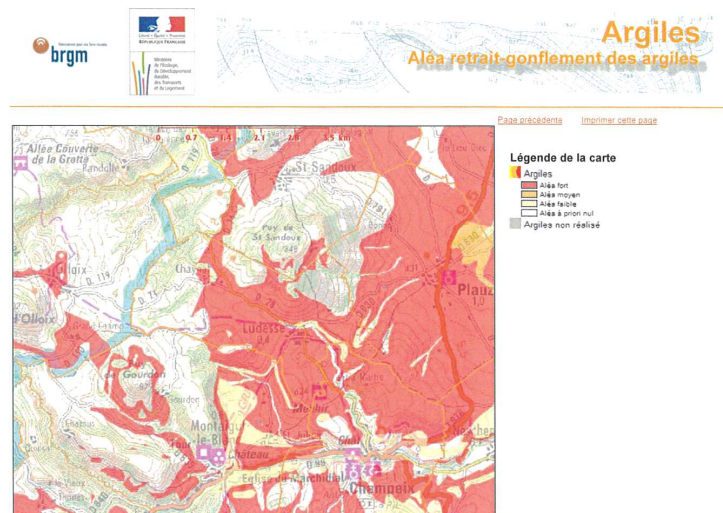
brgm

Liberté • Égalité • Fraternité
RÉPUBLIQUE FRANÇAISE

Ministère de l'Écologie, du Développement durable, des Transports et du Logement

Argiles
Aléa retrait-gonflement des argiles

Page précédente
Imprimer cette page

0 0.7 1.4 2.1 2.8 3.5 km

Allée Couverte de la Grotte
Fandolle
St Saudoux
Puy de St Sandoux
Olloix
Chaynat
D 119
D 96
D 795
D 78
Plauzat
l'Olloix
Ludesse
Le Gourdon
Gourdon
Montaigut
Tour le Bâtiment
Château
Chassaus
Meilhac
Chaï
Champeix
Église de Marchidial

Légende de la carte
Argiles
Aléa fort
Aléa moyen
Aléa faible
Aléa à priori nul
Argiles non réalisé